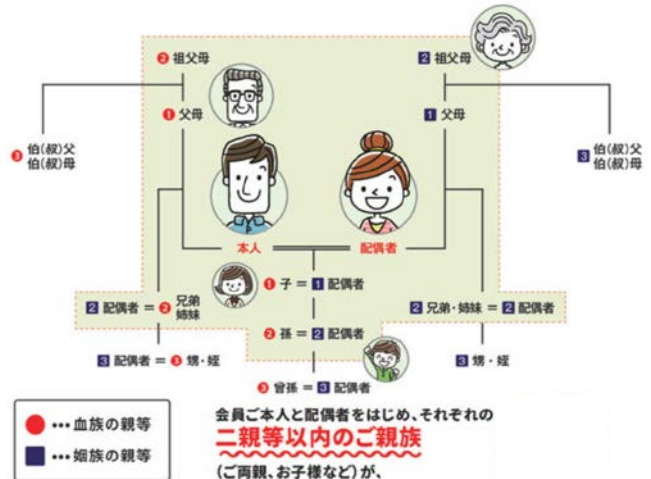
❷ 祖父母

2 祖父母

❶ 父母

1 父母

❸ 伯(叔)父
伯(叔)母

3 伯(叔)父
伯(叔)母

本人

配偶者

❶ 子 = 1 配偶者

2 配偶者 = ❷ 兄弟姉妹

2 兄弟・姉妹 = 2 配偶者

❷ 孫 = 2 配偶者

3 配偶者 = ❸ 甥・姪

3 甥・姪

❸ 曾孫 = 3 配偶者

●…血族の親等

■…姻族の親等

会員ご本人と配偶者をはじめ、それぞれの
二親等以内のご親族
(ご両親、お子様など)が、